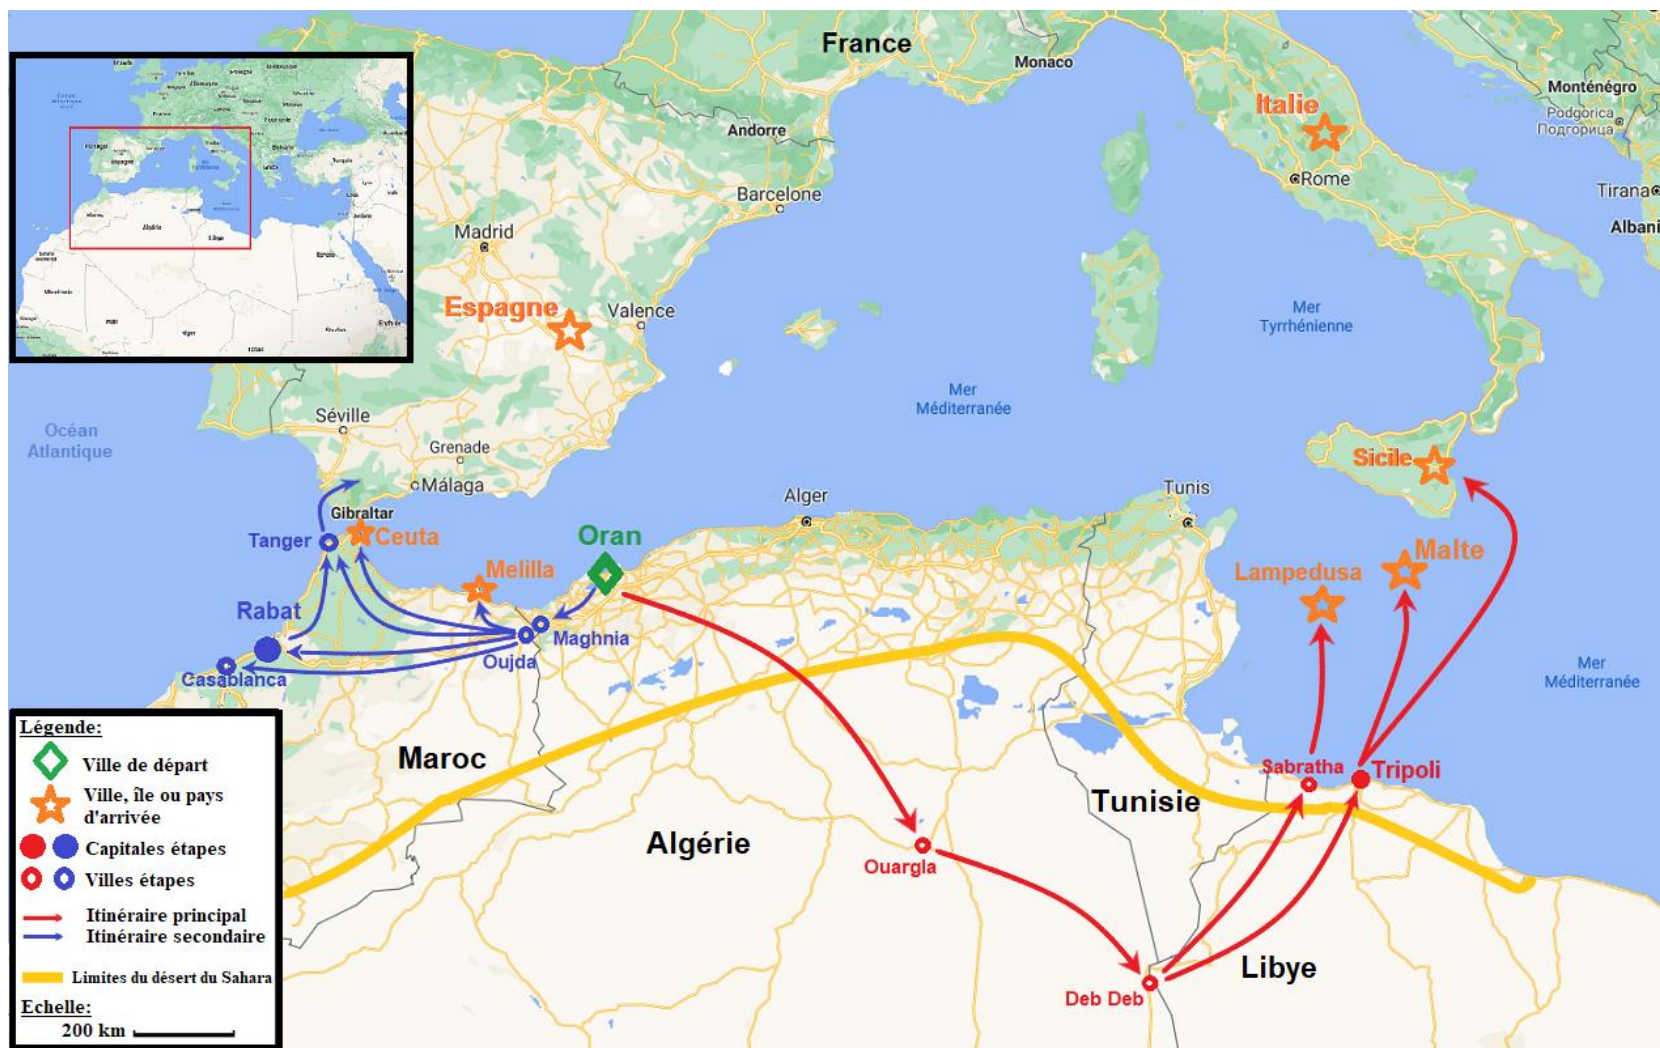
France
Monaco
Monténégro
Podgorica
Подгорица
Italie
Andorre
Rome
Tirana
Albani
Barcelone
Madrid
Espagne
Valence
Mer Tyrrhénienne
Mer Méditerranée
Océan Atlantique
Séville
Grenade
Málaga
Sicile
Alger
Tunis
Gibraltar
Tanger
Ceuta
Oran
Malte
Melilla
Lampedusa
Rabat
Maghnia
Oujda
Casablanca
Mer Méditerranée
Légende:
Ville de départ
Ville, île ou pays d'arrivée
Capitales étapes
Villes étapes
Itinéraire principal
Itinéraire secondaire
Limites du désert du Sahara
Echelle:
200 km
Maroc
Algérie
Tunisie
Sabratha
Tripoli
Ouargla
Libye
Deb Deb